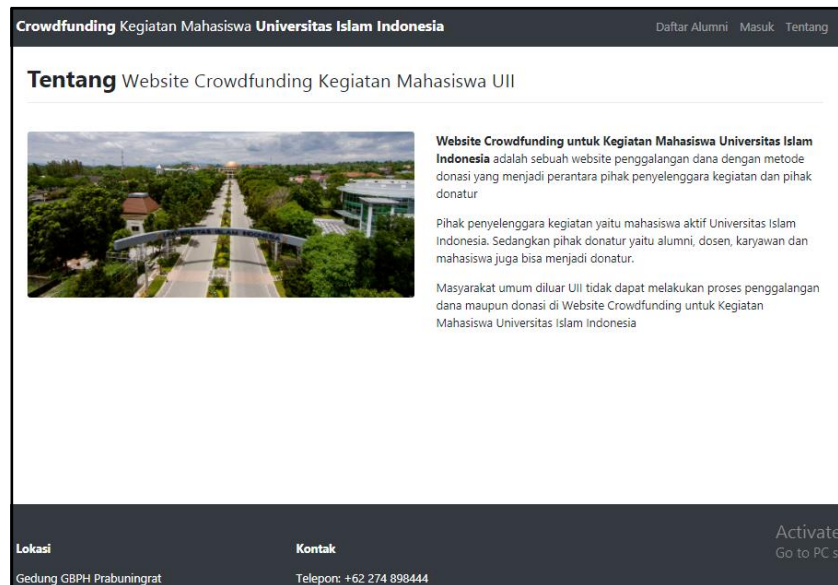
Crowdfunding Kegiatan Mahasiswa Universitas Islam Indonesia

Daftar Alumni Masuk Tentang

Tentang Website Crowdfunding Kegiatan Mahasiswa UII

Website Crowdfunding untuk Kegiatan Mahasiswa Universitas Islam Indonesia adalah sebuah website penggalangan dana dengan metode donasi yang menjadi perantara pihak penyelenggara kegiatan dan pihak donatur

Pihak penyelenggara kegiatan yaitu mahasiswa aktif Universitas Islam Indonesia. Sedangkan pihak donatur yaitu alumni, dosen, karyawan dan mahasiswa juga bisa menjadi donatur.

Masyarakat umum diluar UII tidak dapat melakukan proses penggalangan dana maupun donasi di Website Crowdfunding untuk Kegiatan Mahasiswa Universitas Islam Indonesia

Lokasi

Gedung GBPH Prabuningrat

Kontak

Telepon: +62 274 898444

Activate
Go to PC s